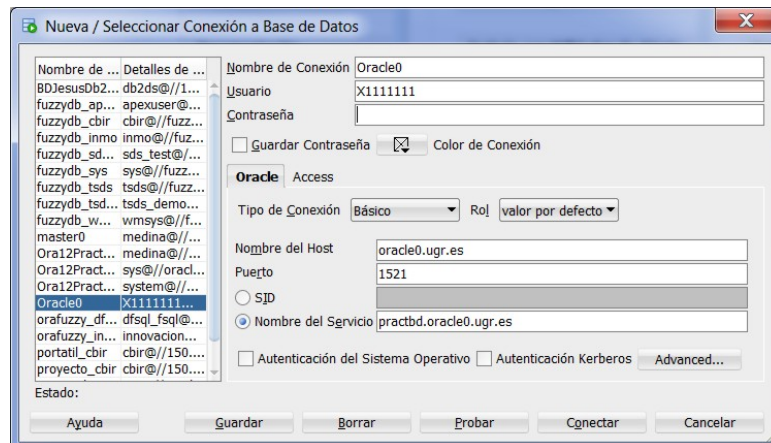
Nueva / Seleccionar Conexión a Base de Datos

| Nombre de ... | Detalles de ... |
|---|---|
| BDJesusDb2... | db2ds@//1... |
| fuzzydb_ap... | apexuser@... |
| fuzzydb_cbir | cbir@//fuzz... |
| fuzzydb_inmo | inmo@//fuz... |
| fuzzydb_sd... | sds_test@/... |
| fuzzydb_sys | sys@//fuzz... |
| fuzzydb_tsds | tsds@//fuzz... |
| fuzzydb_tsd... | tsds_demo... |
| fuzzydb_w... | wmsys@//f... |
| master0 | medina@//... |
| Ora12Pract... | medina@//... |
| Ora12Pract... | sys@//oracl... |
| Ora12Pract... | system@//... |
| Oracle0 | X1111111... |
| orafuzzy_df... | dfsql_fsql@... |
| orafuzzy_in... | innovacion... |
| portatil_cbir | cbir@//150.... |
| proyecto_cbir | cbir@//150.... |

Nombre de Conexión Oracle0
Usuario X1111111
Contraseña
Guardar Contraseña Color de Conexión
Oracle Access
Tipo de Conexión Básico Rol valor por defecto
Nombre del Host oracle0.ugr.es
Puerto 1521
SID
Nombre del Servicio practbd.oracle0.ugr.es
Autenticación del Sistema Operativo Autenticación Kerberos Advanced...
Estado:
Ayuda Guardar Borrar Probar Conectar Cancelar